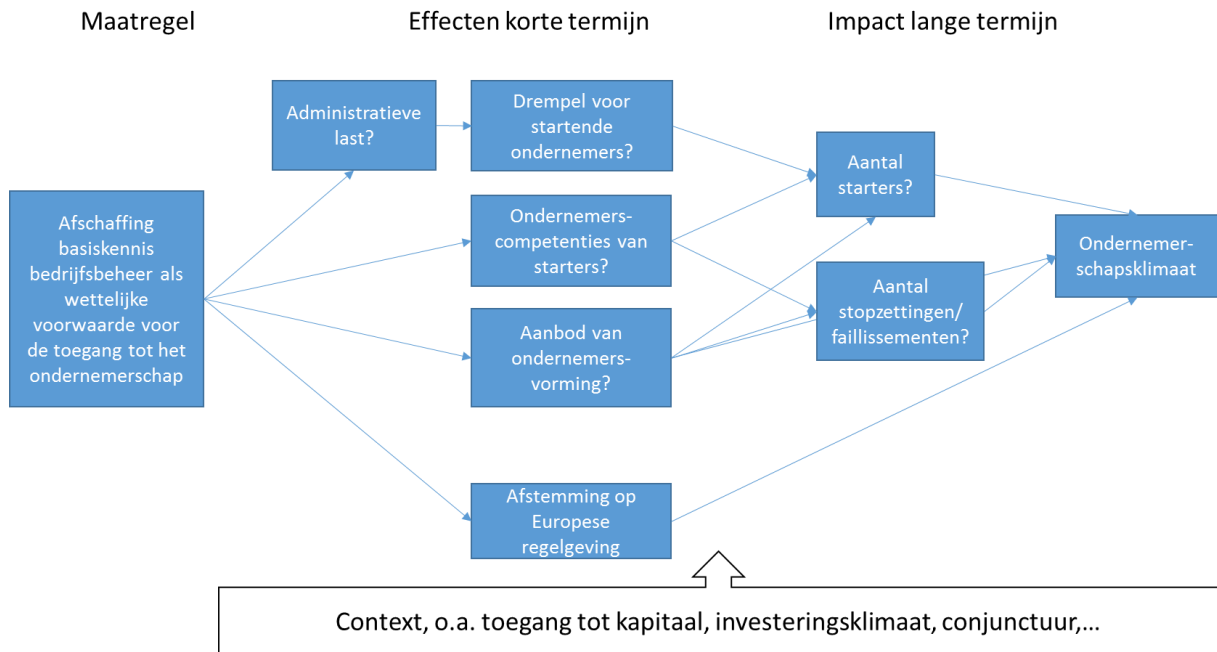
Maatregel

Effecten korte termijn

Impact lange termijn

Afschaffing basiskennis bedrijfsbeheer als wettelijke voorwaarde voor de toegang tot het ondernemerschap

Administratieve last?

Drempel voor startende ondernemers?

Ondernemers-competenties van starters?

Aanbod van ondernemers-vorming?

Afstemming op Europese regelgeving

Aantal starters?

Aantal stopzettingen/ faillissementen?

Ondernemer-schapsklimaat

Context, o.a. toegang tot kapitaal, investeringsklimaat, conjunctuur,…